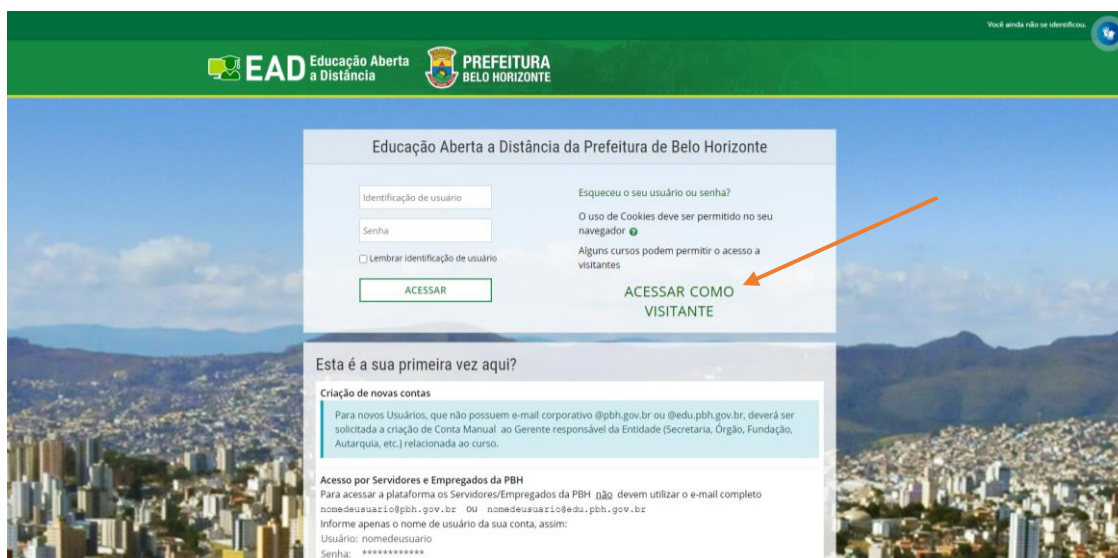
Você ainda não se identificou.

EAD Educação Aberta a Distância

PREFEITURA BELO HORIZONTE

Educação Aberta a Distância da Prefeitura de Belo Horizonte

Identificação de usuário

Senha

Lembrar identificação de usuário

ACESSAR

Esqueceu o seu usuário ou senha?

O uso de Cookies deve ser permitido no seu navegador

Alguns cursos podem permitir o acesso a visitantes

ACESSAR COMO VISITANTE

Esta é a sua primeira vez aqui?

Criação de novas contas

Para novos Usuários, que não possuem e-mail corporativo @pbh.gov.br ou @edu.pbh.gov.br, deverá ser solicitada a criação de Conta Manual ao Gerente responsável da Entidade (Secretaria, Órgão, Fundação, Autarquia, etc.) relacionada ao curso.

Acesso por Servidores e Empregados da PBH

Para acessar a plataforma os Servidores/Empregados da PBH não devem utilizar o e-mail completo nomedeusuario@pbh.gov.br ou nomedeusuario@edu.pbh.gov.br

Informe apenas o nome de usuário da sua conta, assim:

Usuário: nomedeusuario

Senha: ************